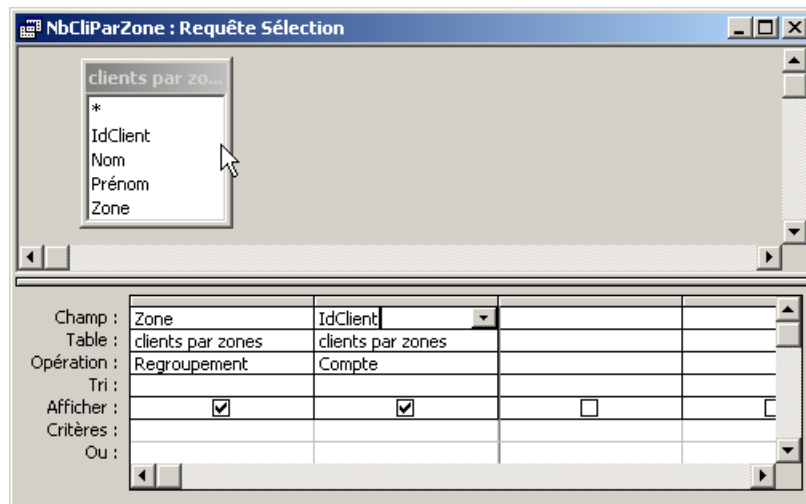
NbCliParZone : Requête Sélection

clients par zo...
*
IdClient
Nom
Prénom
Zone

| | | | | |
|---|---|---|---|---|
| Champ : | Zone | IdClient | | |
| Table : | clients par zones | clients par zones | | |
| Opération : | Regroupement | Compte | | |
| Tri : | | | | |
| Afficher : | ☑ | ☑ | ☐ | ☐ |
| Critères : | | | | |
| Ou : | | | | |